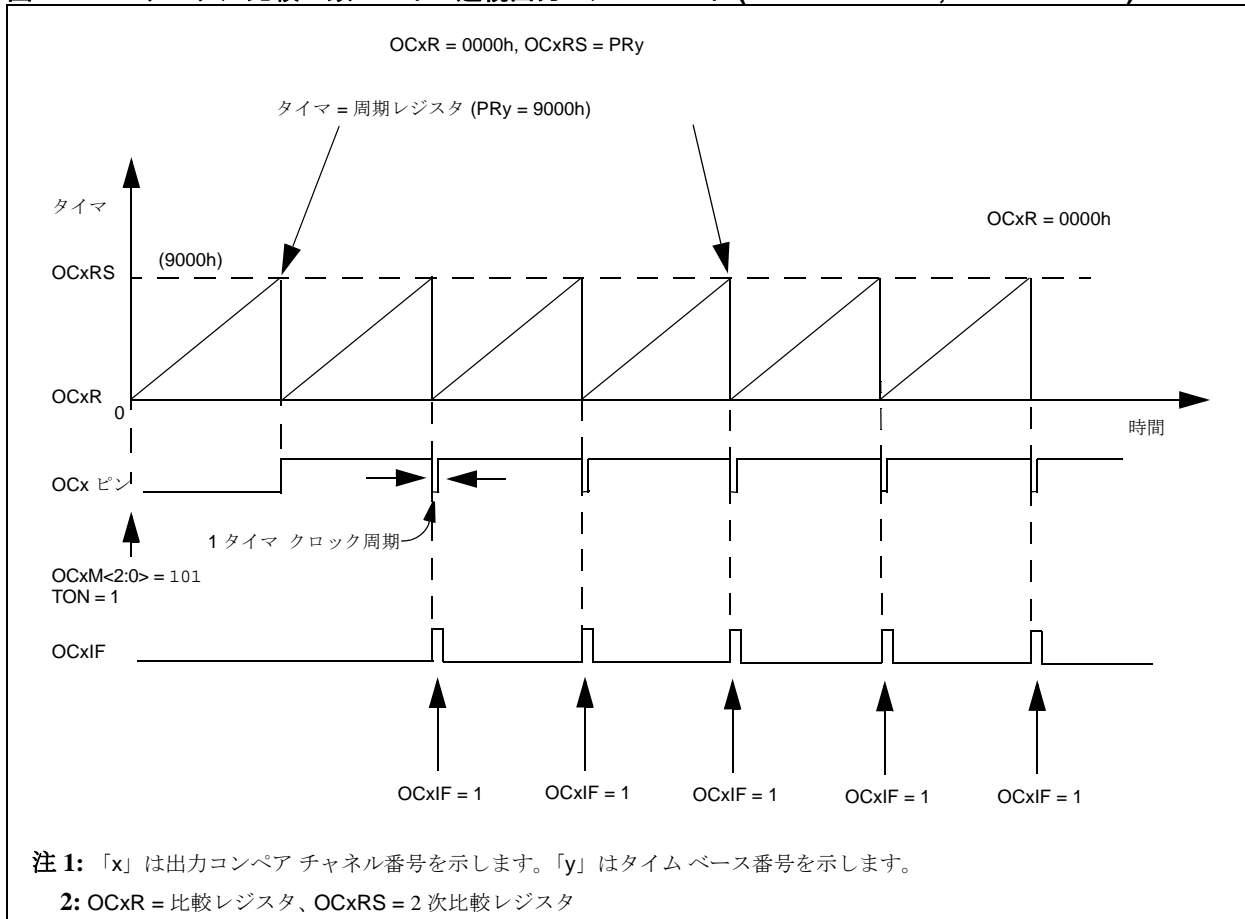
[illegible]

OCxR = 0000h, OCxRS = PRy

タイマ = 周期レジスタ (PRy = 9000h)

タイマ

OCxR = 0000h

(9000h)

OCxRS

OCxR

0

時間

OCx ピン

1 タイマ クロック周期

OCxM<2:0> = 101
TON = 1

OCxIF

OCxIF = 1

OCxIF = 1

OCxIF = 1

OCxIF = 1

OCxIF = 1

注 1: 「x」は出力コンペア チャネル番号を示します。「y」はタイム ベース番号を示します。

2: OCxR = 比較レジスタ、OCxRS = 2 次比較レジスタ